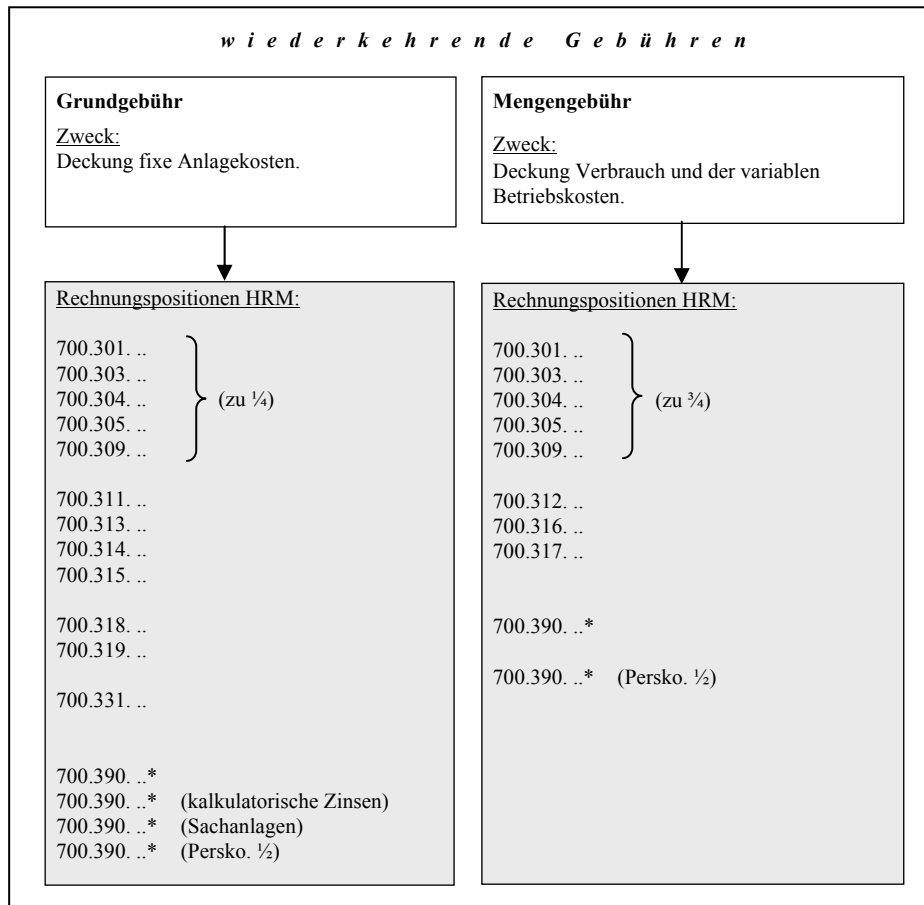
w i e d e r k e h r e n d e   G e b ü h r e n

**Grundgebühr**

Zweck:
Deckung fixe Anlagekosten.

Rechnungspositionen HRM:

700.301. ..
700.303. ..
700.304. .. (zu ¼)
700.305. ..
700.309. ..

700.311. ..
700.313. ..
700.314. ..
700.315. ..

700.318. ..
700.319. ..

700.331. ..

700.390. ..*
700.390. ..* (kalkulatorische Zinsen)
700.390. ..* (Sachanlagen)
700.390. ..* (Persko. ½)

**Mengengebühr**

Zweck:
Deckung Verbrauch und der variablen Betriebskosten.

Rechnungspositionen HRM:

700.301. ..
700.303. ..
700.304. .. (zu ¾)
700.305. ..
700.309. ..

700.312. ..
700.316. ..
700.317. ..

700.390. ..*

700.390. ..* (Persko. ½)